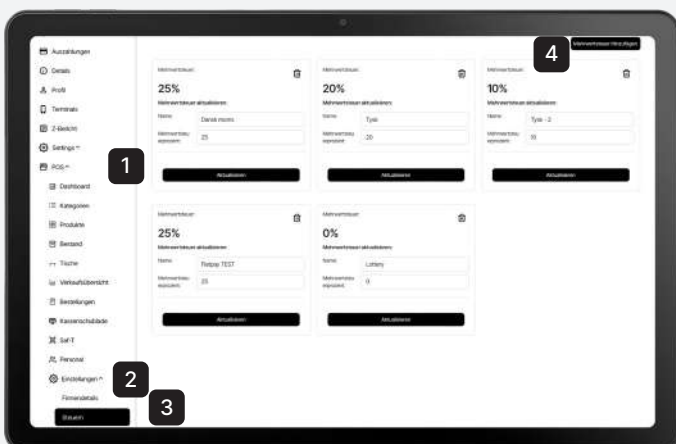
Auszahlungen
Details
Profil
Terminals
Z-Bericht
Settings
POS
Dashboard
Kategorien
Produkte
Bestand
Tische
Verkaufsübersicht
Bestellungen
Kassenschublade
Saf-T
Personal
Einstellungen
Firmendetails
Steuern

1
2
3
4

Mehrwertsteuer hinzufügen

Mehrwertsteuer
25%
Mehrwertsteuer aktualisieren
Name Dansk moms
Mehrwertsteuer-prozent 25
Aktualisieren

Mehrwertsteuer
20%
Mehrwertsteuer aktualisieren
Name Tysk
Mehrwertsteuer-prozent 20
Aktualisieren

Mehrwertsteuer
10%
Mehrwertsteuer aktualisieren
Name Tysk - 2
Mehrwertsteuer-prozent 10
Aktualisieren

Mehrwertsteuer
25%
Mehrwertsteuer aktualisieren
Name Flatpay TEST
Mehrwertsteuer-prozent 25
Aktualisieren

Mehrwertsteuer
0%
Mehrwertsteuer aktualisieren
Name Lottery
Mehrwertsteuer-prozent 0
Aktualisieren